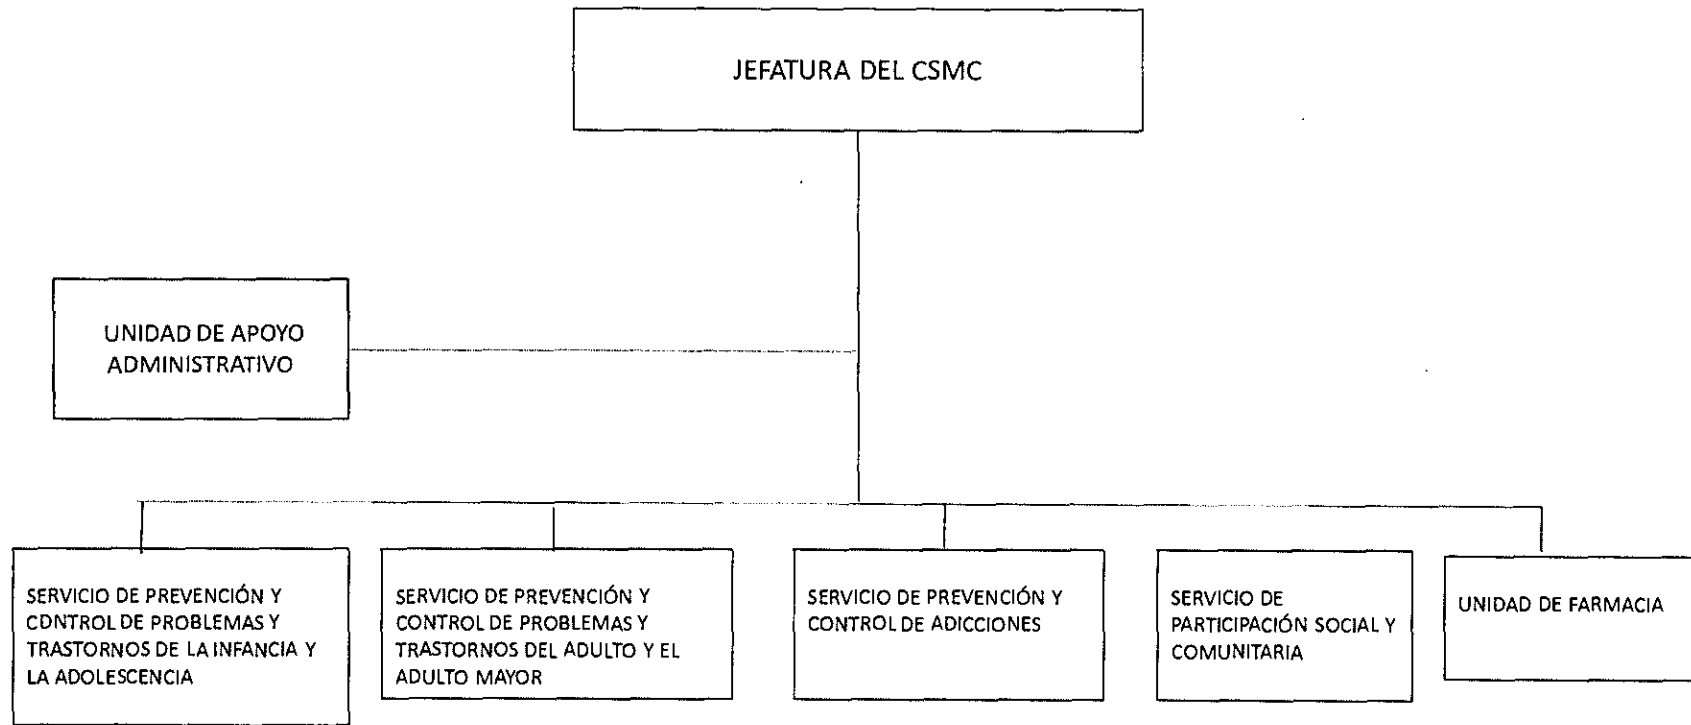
JEFATURA DEL CSMC

UNIDAD DE APOYO ADMINISTRATIVO

SERVICIO DE PREVENCIÓN Y CONTROL DE PROBLEMAS Y TRASTORNOS DE LA INFANCIA Y LA ADOLESCENCIA

SERVICIO DE PREVENCIÓN Y CONTROL DE PROBLEMAS Y TRASTORNOS DEL ADULTO Y EL ADULTO MAYOR

SERVICIO DE PREVENCIÓN Y CONTROL DE ADICCIONES

SERVICIO DE PARTICIPACIÓN SOCIAL Y COMUNITARIA

UNIDAD DE FARMACIA